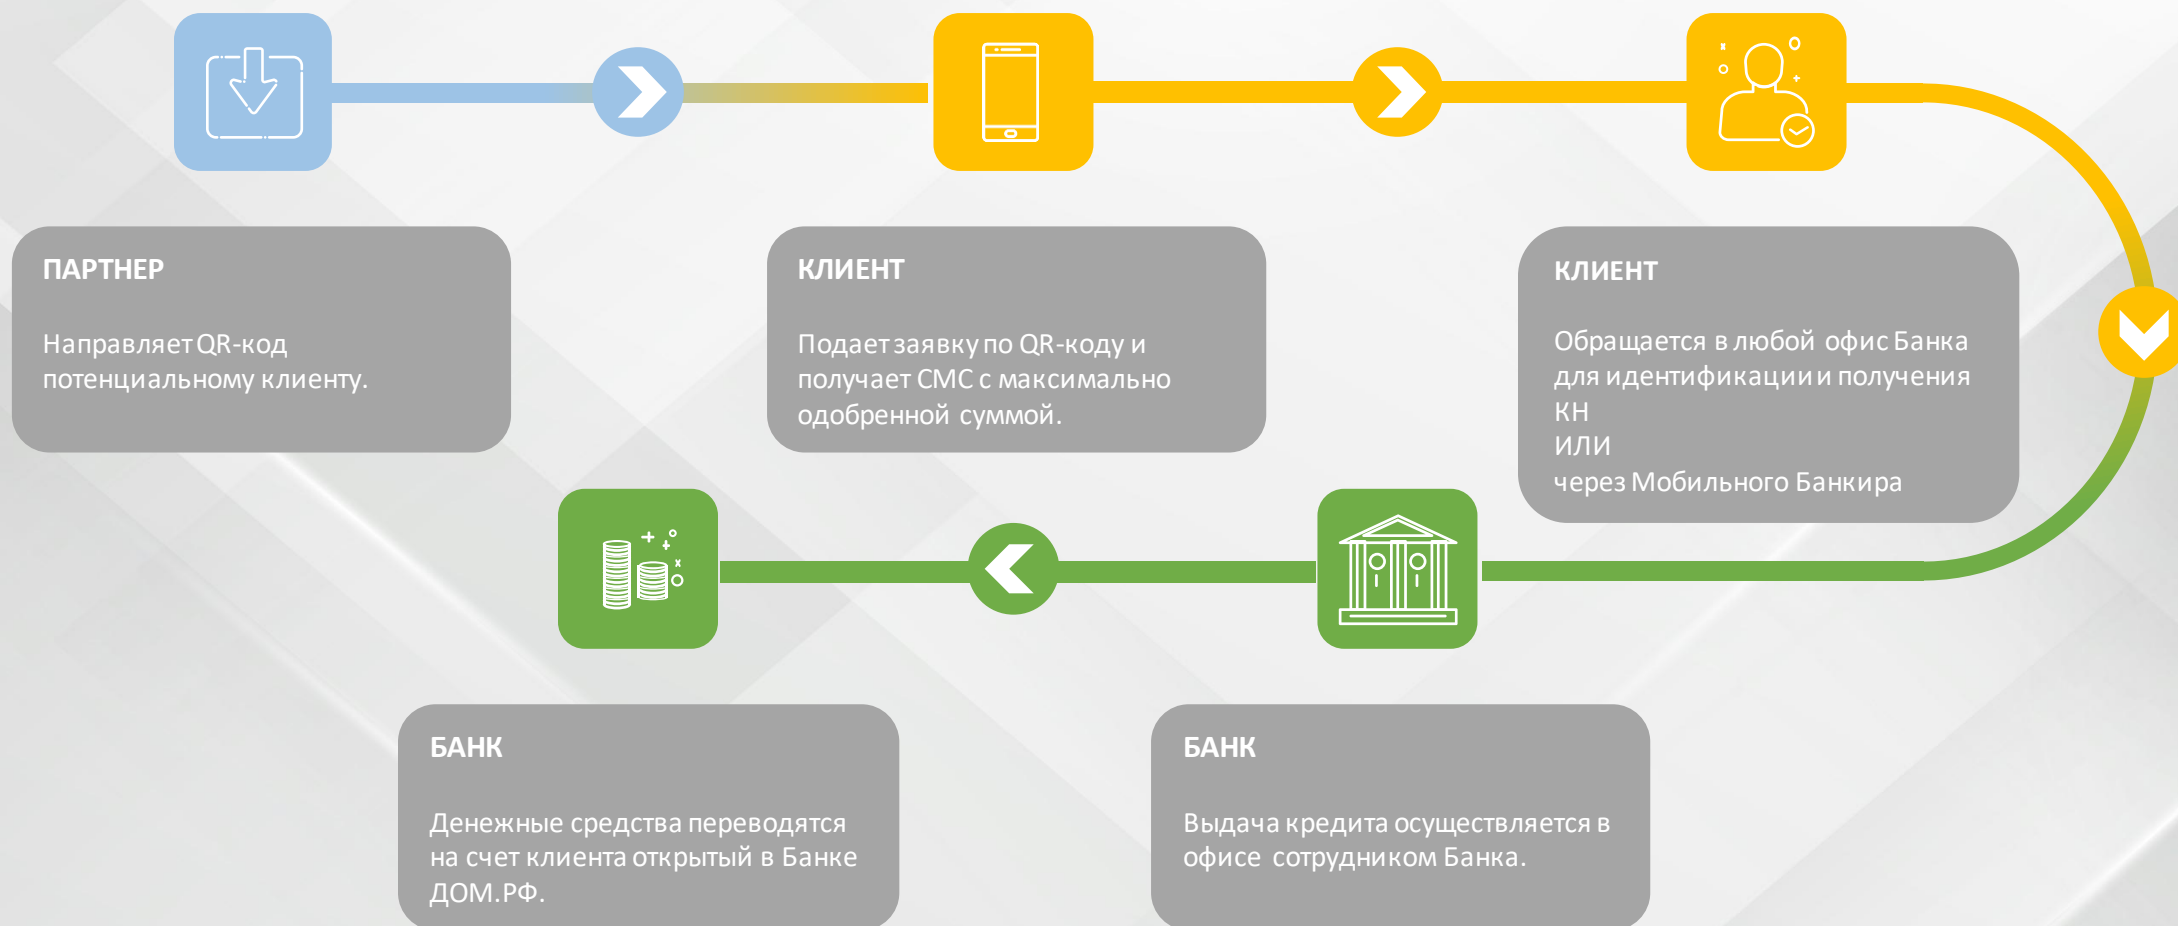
ПАРТНЕР

Направляет QR-код потенциальному клиенту.

КЛИЕНТ

Подает заявку по QR-коду и получает СМС с максимально одобренной суммой.

КЛИЕНТ

Обращается в любой офис Банка для идентификации и получения КН
ИЛИ
через Мобильного Банкира

БАНК

Денежные средства переводятся на счет клиента открытый в Банке ДОМ.РФ.

БАНК

Выдача кредита осуществляется в офисе сотрудником Банка.